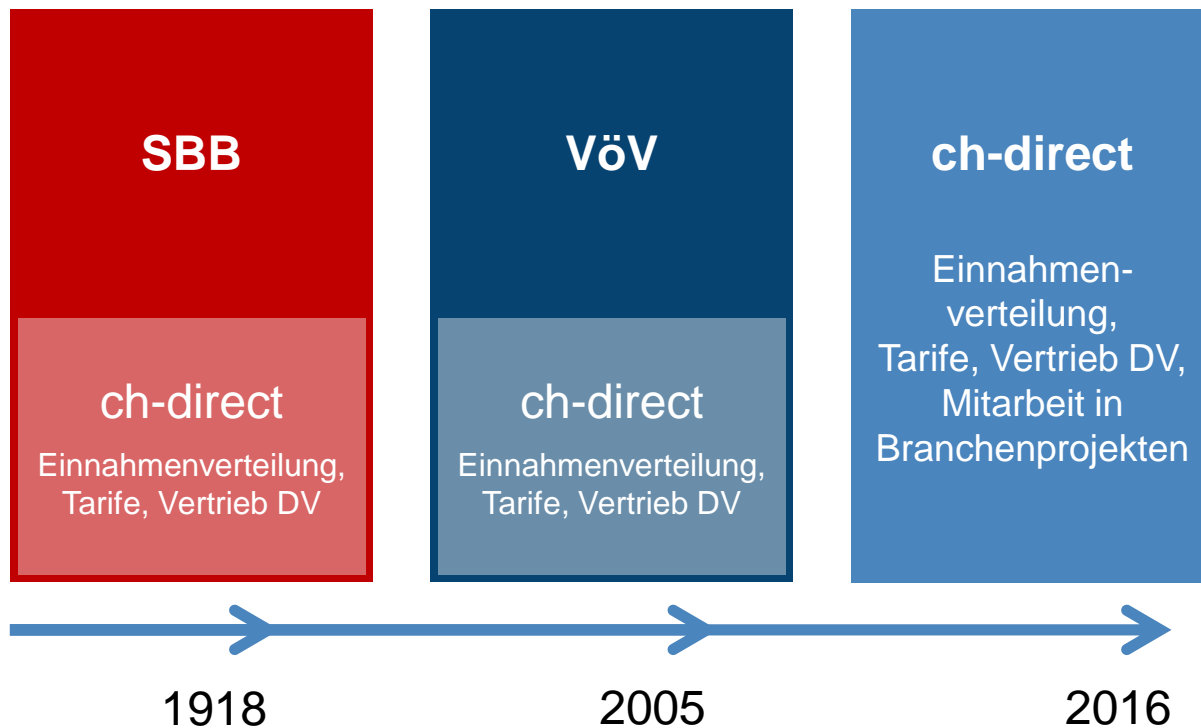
SBB

ch-direct

Einnahmenverteilung, Tarife, Vertrieb DV

VöV

ch-direct

Einnahmenverteilung, Tarife, Vertrieb DV

ch-direct

Einnahmenverteilung, Tarife, Vertrieb DV, Mitarbeit in Branchenprojekten

1918

2005

2016